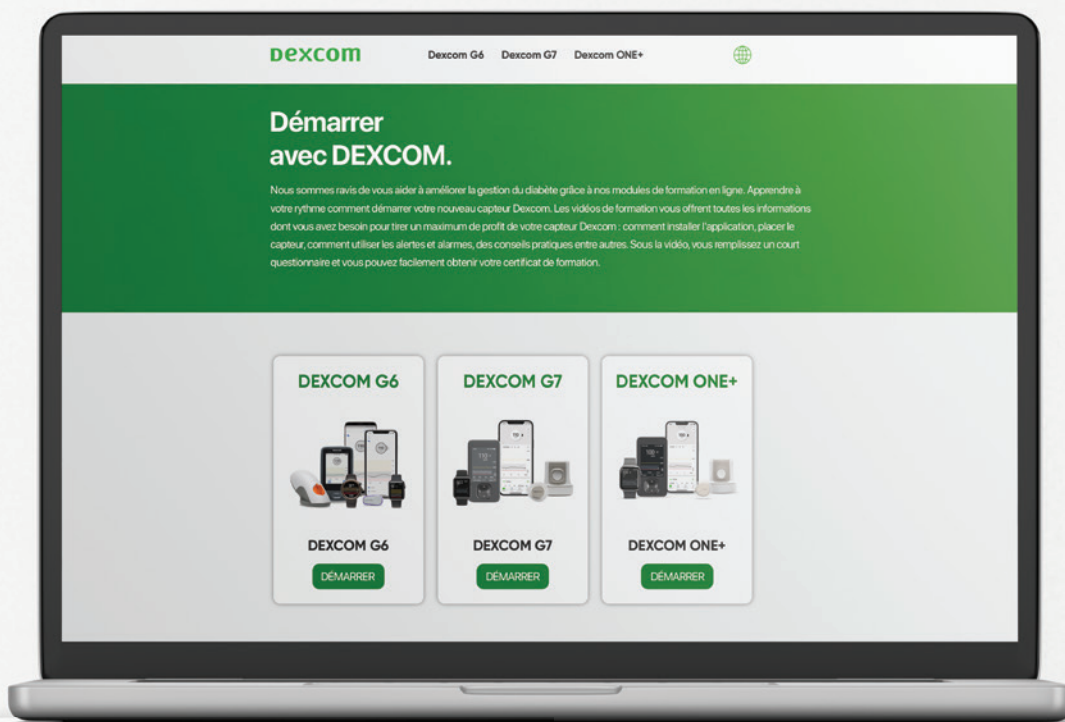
Dexcom Dexcom G6 Dexcom G7 Dexcom ONE+

Démarrer avec DEXCOM.

Nous sommes ravis de vous aider à améliorer la gestion du diabète grâce à nos modules de formation en ligne. Apprendre à votre rythme comment démarrer votre nouveau capteur Dexcom. Les vidéos de formation vous offrent toutes les informations dont vous avez besoin pour tirer un maximum de profit de votre capteur Dexcom : comment installer l'application, placer le capteur, comment utiliser les alertes et alarmes, des conseils pratiques entre autres. Sous la vidéo, vous remplissez un court questionnaire et vous pouvez facilement obtenir votre certificat de formation.

DEXCOM G6

DEXCOM G6

DÉMARRER

DEXCOM G7

DEXCOM G7

DÉMARRER

DEXCOM ONE+

DEXCOM ONE+

DÉMARRER